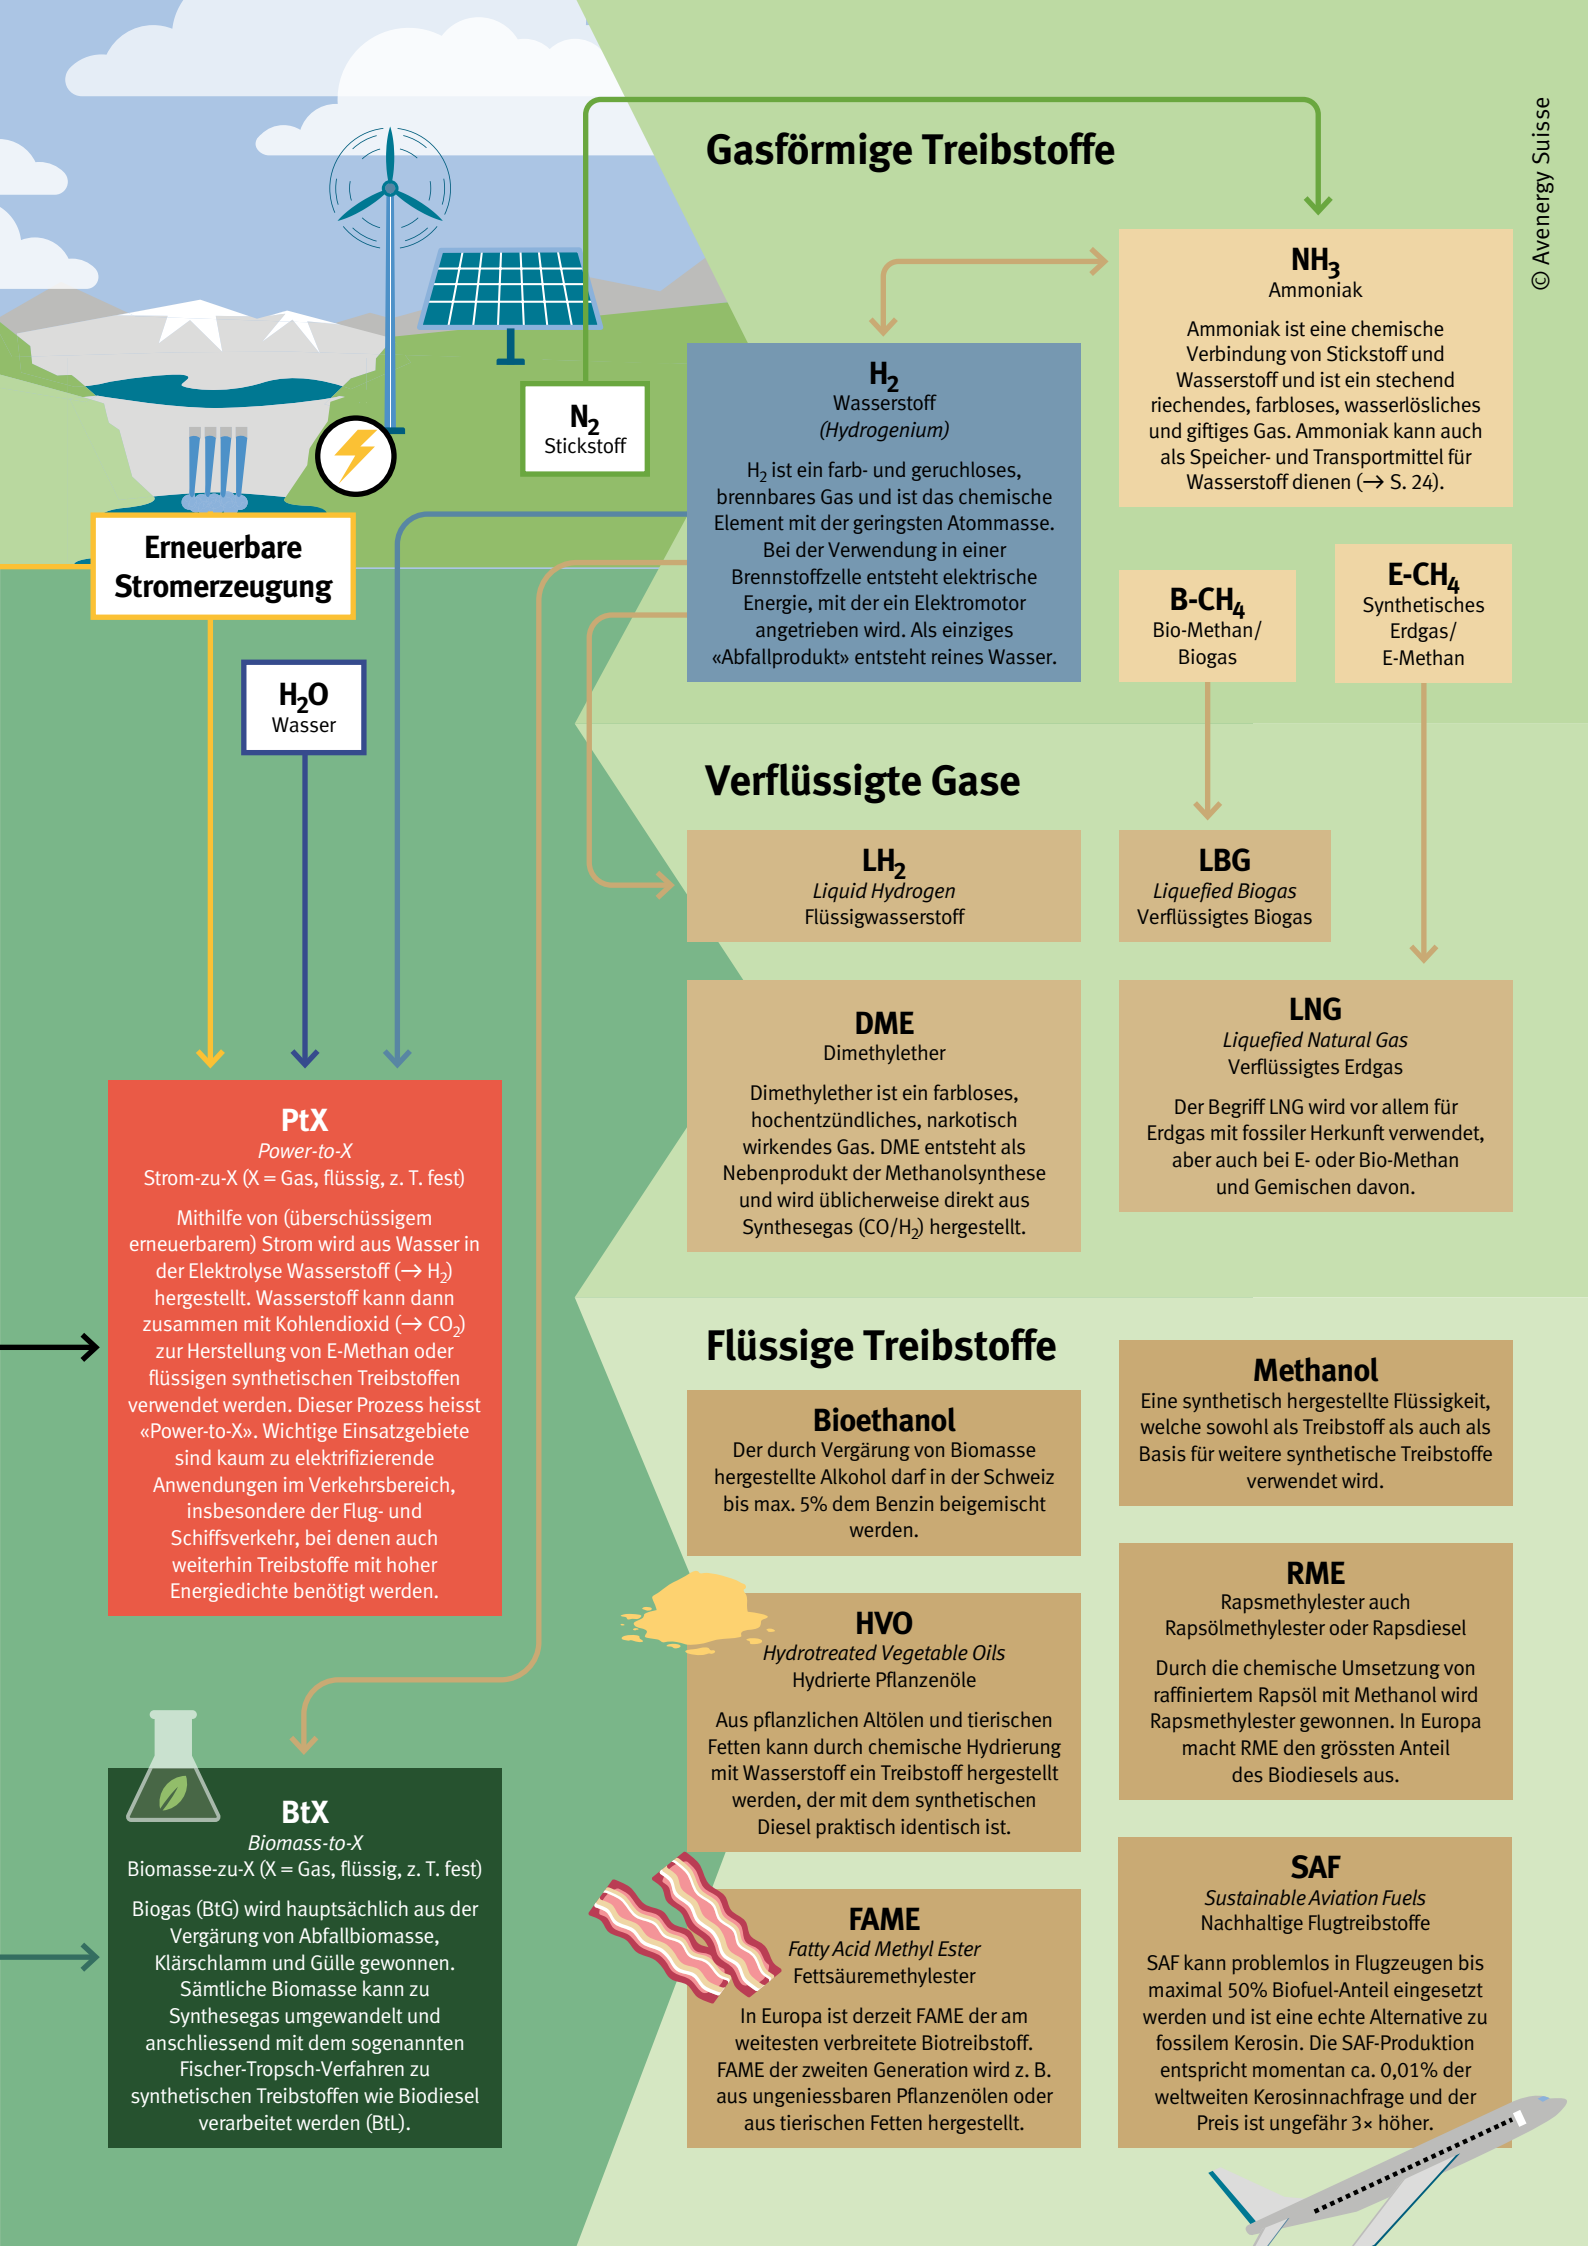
© Avenergy Suisse

Gasförmige Treibstoffe

$N_2$
Stickstoff

$NH_3$
Ammoniak

Ammoniak ist eine chemische Verbindung von Stickstoff und Wasserstoff und ist ein stechend riechendes, farbloses, wasserlösliches und giftiges Gas. Ammoniak kann auch als Speicher- und Transportmittel für Wasserstoff dienen (→ S. 24).

$H_2$
Wasserstoff
(Hydrogenium)

$H_2$ ist ein farb- und geruchloses, brennbares Gas und ist das chemische Element mit der geringsten Atommasse. Bei der Verwendung in einer Brennstoffzelle entsteht elektrische Energie, mit der ein Elektromotor angetrieben wird. Als einziges «Abfallprodukt» entsteht reines Wasser.

Erneuerbare Stromerzeugung

B-$CH_4$
Bio-Methan/ Biogas

E-$CH_4$
Synthetisches Erdgas/ E-Methan

$H_2O$
Wasser

Verflüssigte Gase

$LH_2$
Liquid Hydrogen
Flüssigwasserstoff

LBG
Liquefied Biogas
Verflüssigtes Biogas

DME
Dimethylether

Dimethylether ist ein farbloses, hochentzündliches, narkotisch wirkendes Gas. DME entsteht als Nebenprodukt der Methanolsynthese und wird üblicherweise direkt aus Synthesegas ($CO/H_2$) hergestellt.

LNG
Liquefied Natural Gas
Verflüssigtes Erdgas

Der Begriff LNG wird vor allem für Erdgas mit fossiler Herkunft verwendet, aber auch bei E- oder Bio-Methan und Gemischen davon.

PtX
Power-to-X
Strom-zu-X (X = Gas, flüssig, z. T. fest)

Mithilfe von (überschüssigem erneuerbarem) Strom wird aus Wasser in der Elektrolyse Wasserstoff (→ $H_2$) hergestellt. Wasserstoff kann dann zusammen mit Kohlendioxid (→ $CO_2$) zur Herstellung von E-Methan oder flüssigen synthetischen Treibstoffen verwendet werden. Dieser Prozess heisst «Power-to-X». Wichtige Einsatzgebiete sind kaum zu elektrifizierende Anwendungen im Verkehrsbereich, insbesondere der Flug- und Schiffsverkehr, bei denen auch weiterhin Treibstoffe mit hoher Energiedichte benötigt werden.

Flüssige Treibstoffe

Bioethanol
Der durch Vergärung von Biomasse hergestellte Alkohol darf in der Schweiz bis max. 5% dem Benzin beigemischt werden.

Methanol
Eine synthetisch hergestellte Flüssigkeit, welche sowohl als Treibstoff als auch als Basis für weitere synthetische Treibstoffe verwendet wird.

HVO
Hydrotreated Vegetable Oils
Hydrierte Pflanzenöle

Aus pflanzlichen Altölen und tierischen Fetten kann durch chemische Hydrierung mit Wasserstoff ein Treibstoff hergestellt werden, der mit dem synthetischen Diesel praktisch identisch ist.

RME
Rapsmethylester auch Rapsölmethylester oder Rapsdiesel

Durch die chemische Umsetzung von raffiniertem Rapsöl mit Methanol wird Rapsmethylester gewonnen. In Europa macht RME den grössten Anteil des Biodiesels aus.

BtX
Biomass-to-X
Biomasse-zu-X (X = Gas, flüssig, z. T. fest)

Biogas (BtG) wird hauptsächlich aus der Vergärung von Abfallbiomasse, Klärschlamm und Gülle gewonnen. Sämtliche Biomasse kann zu Synthesegas umgewandelt und anschliessend mit dem sogenannten Fischer-Tropsch-Verfahren zu synthetischen Treibstoffen wie Biodiesel verarbeitet werden (BtL).

FAME
Fatty Acid Methyl Ester
Fettsäuremethylester

In Europa ist derzeit FAME der am weitesten verbreitete Biotreibstoff. FAME der zweiten Generation wird z. B. aus ungeniessbaren Pflanzenölen oder aus tierischen Fetten hergestellt.

SAF
Sustainable Aviation Fuels
Nachhaltige Flugtreibstoffe

SAF kann problemlos in Flugzeugen bis maximal 50% Biofuel-Anteil eingesetzt werden und ist eine echte Alternative zu fossilem Kerosin. Die SAF-Produktion entspricht momentan ca. 0,01% der weltweiten Kerosinnachfrage und der Preis ist ungefähr 3× höher.